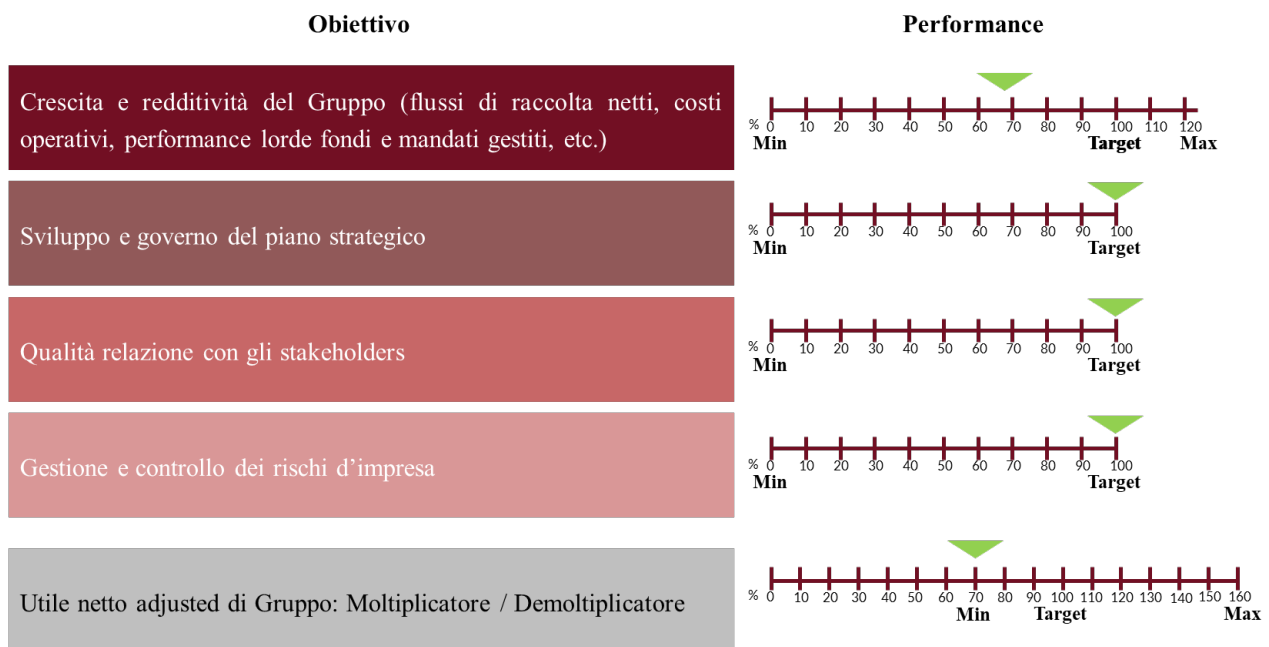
Obiettivo

Performance

Crescita e redditività del Gruppo (flussi di raccolta netti, costi operativi, performance lorde fondi e mandati gestiti, etc.)

% 0 10 20 30 40 50 60 70 80 90 100 110 120
Min Target Max

Sviluppo e governo del piano strategico

% 0 10 20 30 40 50 60 70 80 90 100
Min Target

Qualità relazione con gli stakeholders

% 0 10 20 30 40 50 60 70 80 90 100
Min Target

Gestione e controllo dei rischi d'impresa

% 0 10 20 30 40 50 60 70 80 90 100
Min Target

Utile netto adjusted di Gruppo: Moltiplicatore / Demoltiplicatore

% 0 10 20 30 40 50 60 70 80 90 100 110 120 130 140 150 160
Min Target Max